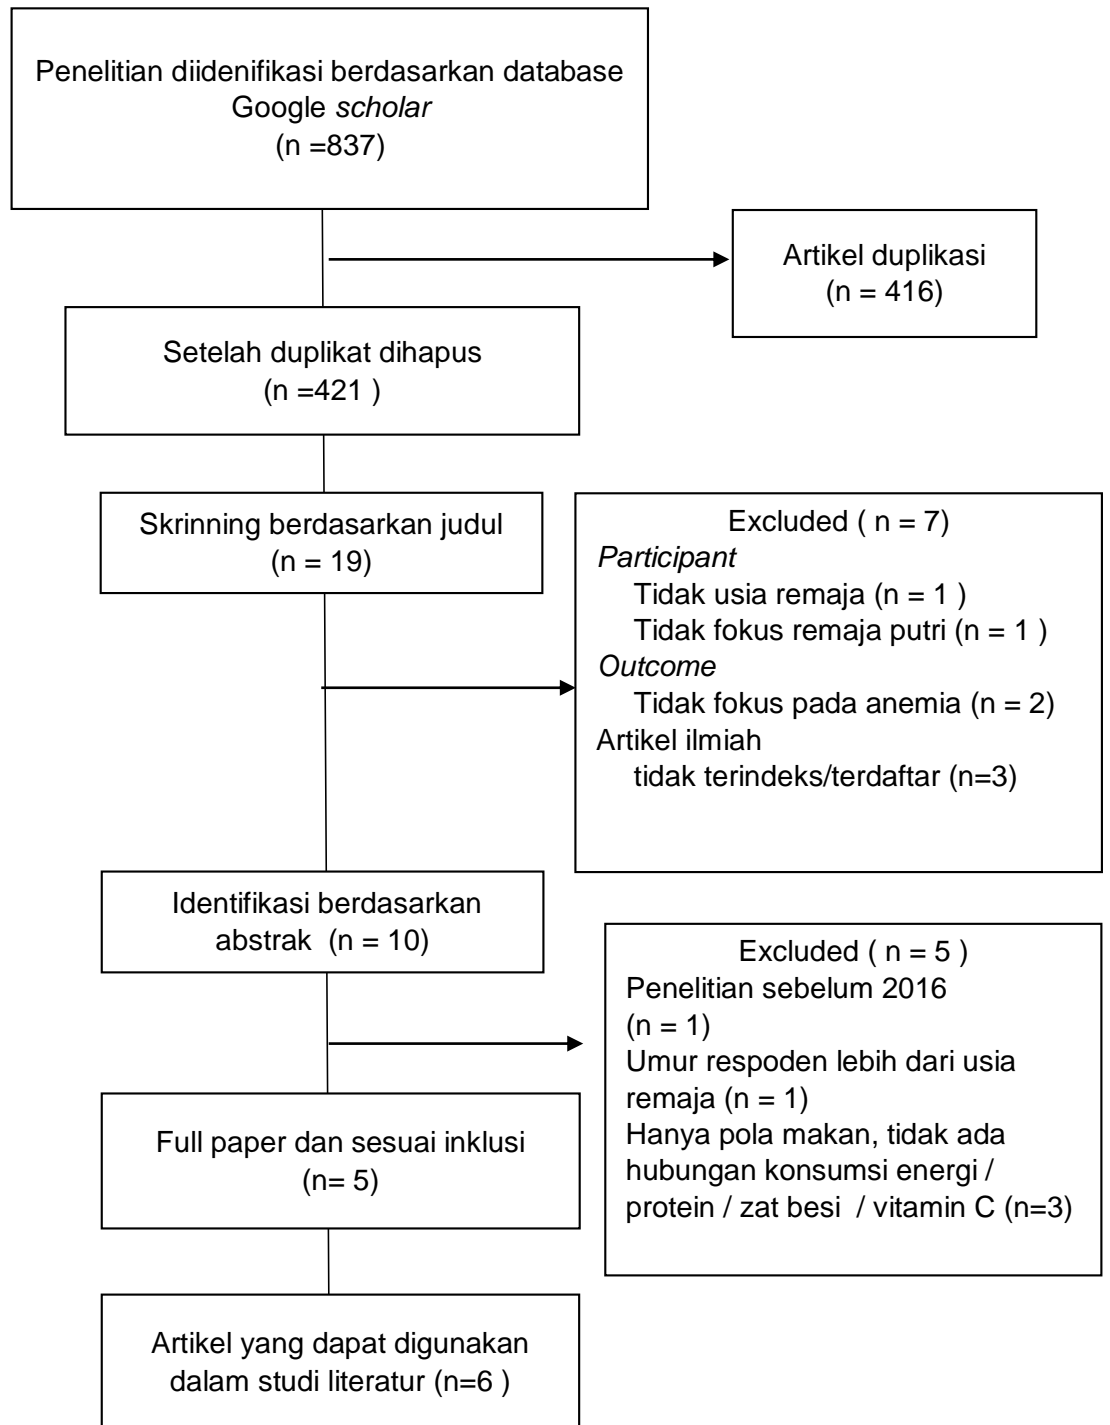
Penelitian diidenifikasi berdasarkan database Google *scholar*
(n =837)

Artikel duplikasi
(n = 416)

Setelah duplikat dihapus
(n =421 )

Skrinning berdasarkan judul
(n = 19)

Excluded ( n = 7)
*Participant*
Tidak usia remaja (n = 1 )
Tidak fokus remaja putri (n = 1 )
*Outcome*
Tidak fokus pada anemia (n = 2)
Artikel ilmiah
tidak terindeks/terdaftar (n=3)

Identifikasi berdasarkan abstrak (n = 10)

Excluded ( n = 5 )
Penelitian sebelum 2016
(n = 1)
Umur respoden lebih dari usia remaja (n = 1)
Hanya pola makan, tidak ada hubungan konsumsi energi / protein / zat besi / vitamin C (n=3)

Full paper dan sesuai inklusi
(n= 5)

Artikel yang dapat digunakan dalam studi literatur (n=6 )